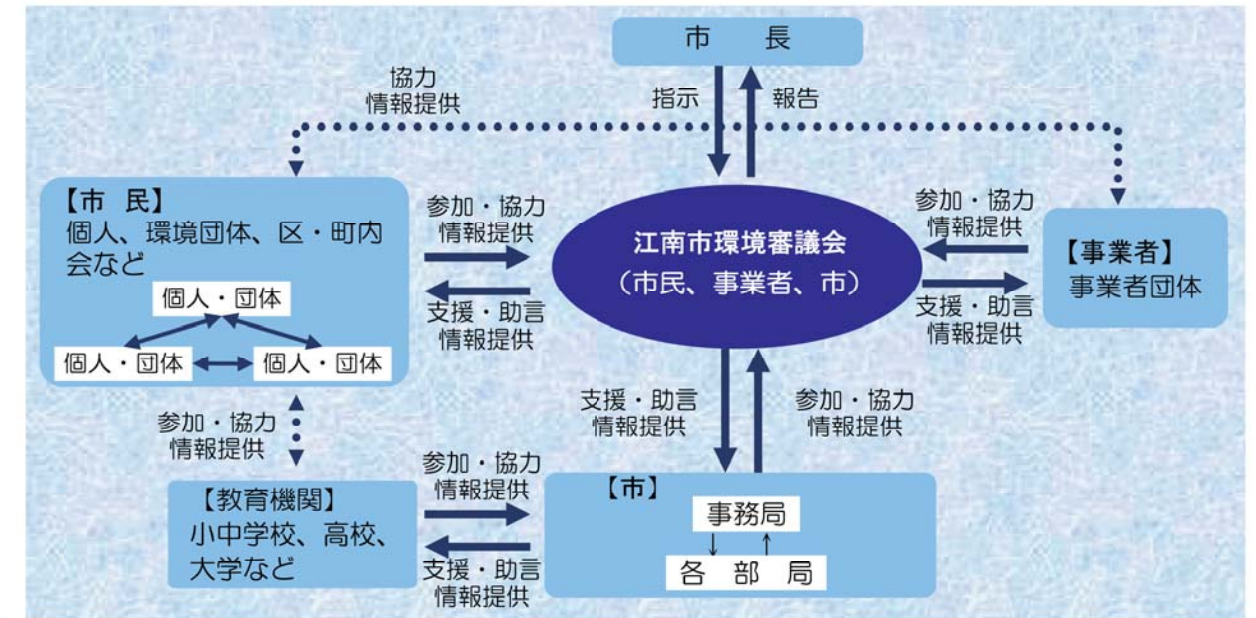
市　長

指示
報告

協力
情報提供

【市　民】
個人、環境団体、区・町内会など

個人・団体
個人・団体
個人・団体

参加・協力
情報提供

支援・助言
情報提供

江南市環境審議会
（市民、事業者、市）

参加・協力
情報提供

支援・助言
情報提供

【事業者】
事業者団体

参加・協力
情報提供

支援・助言
情報提供

参加・協力
情報提供

【教育機関】
小中学校、高校、大学など

参加・協力
情報提供

支援・助言
情報提供

【市】
事務局
各　部　局